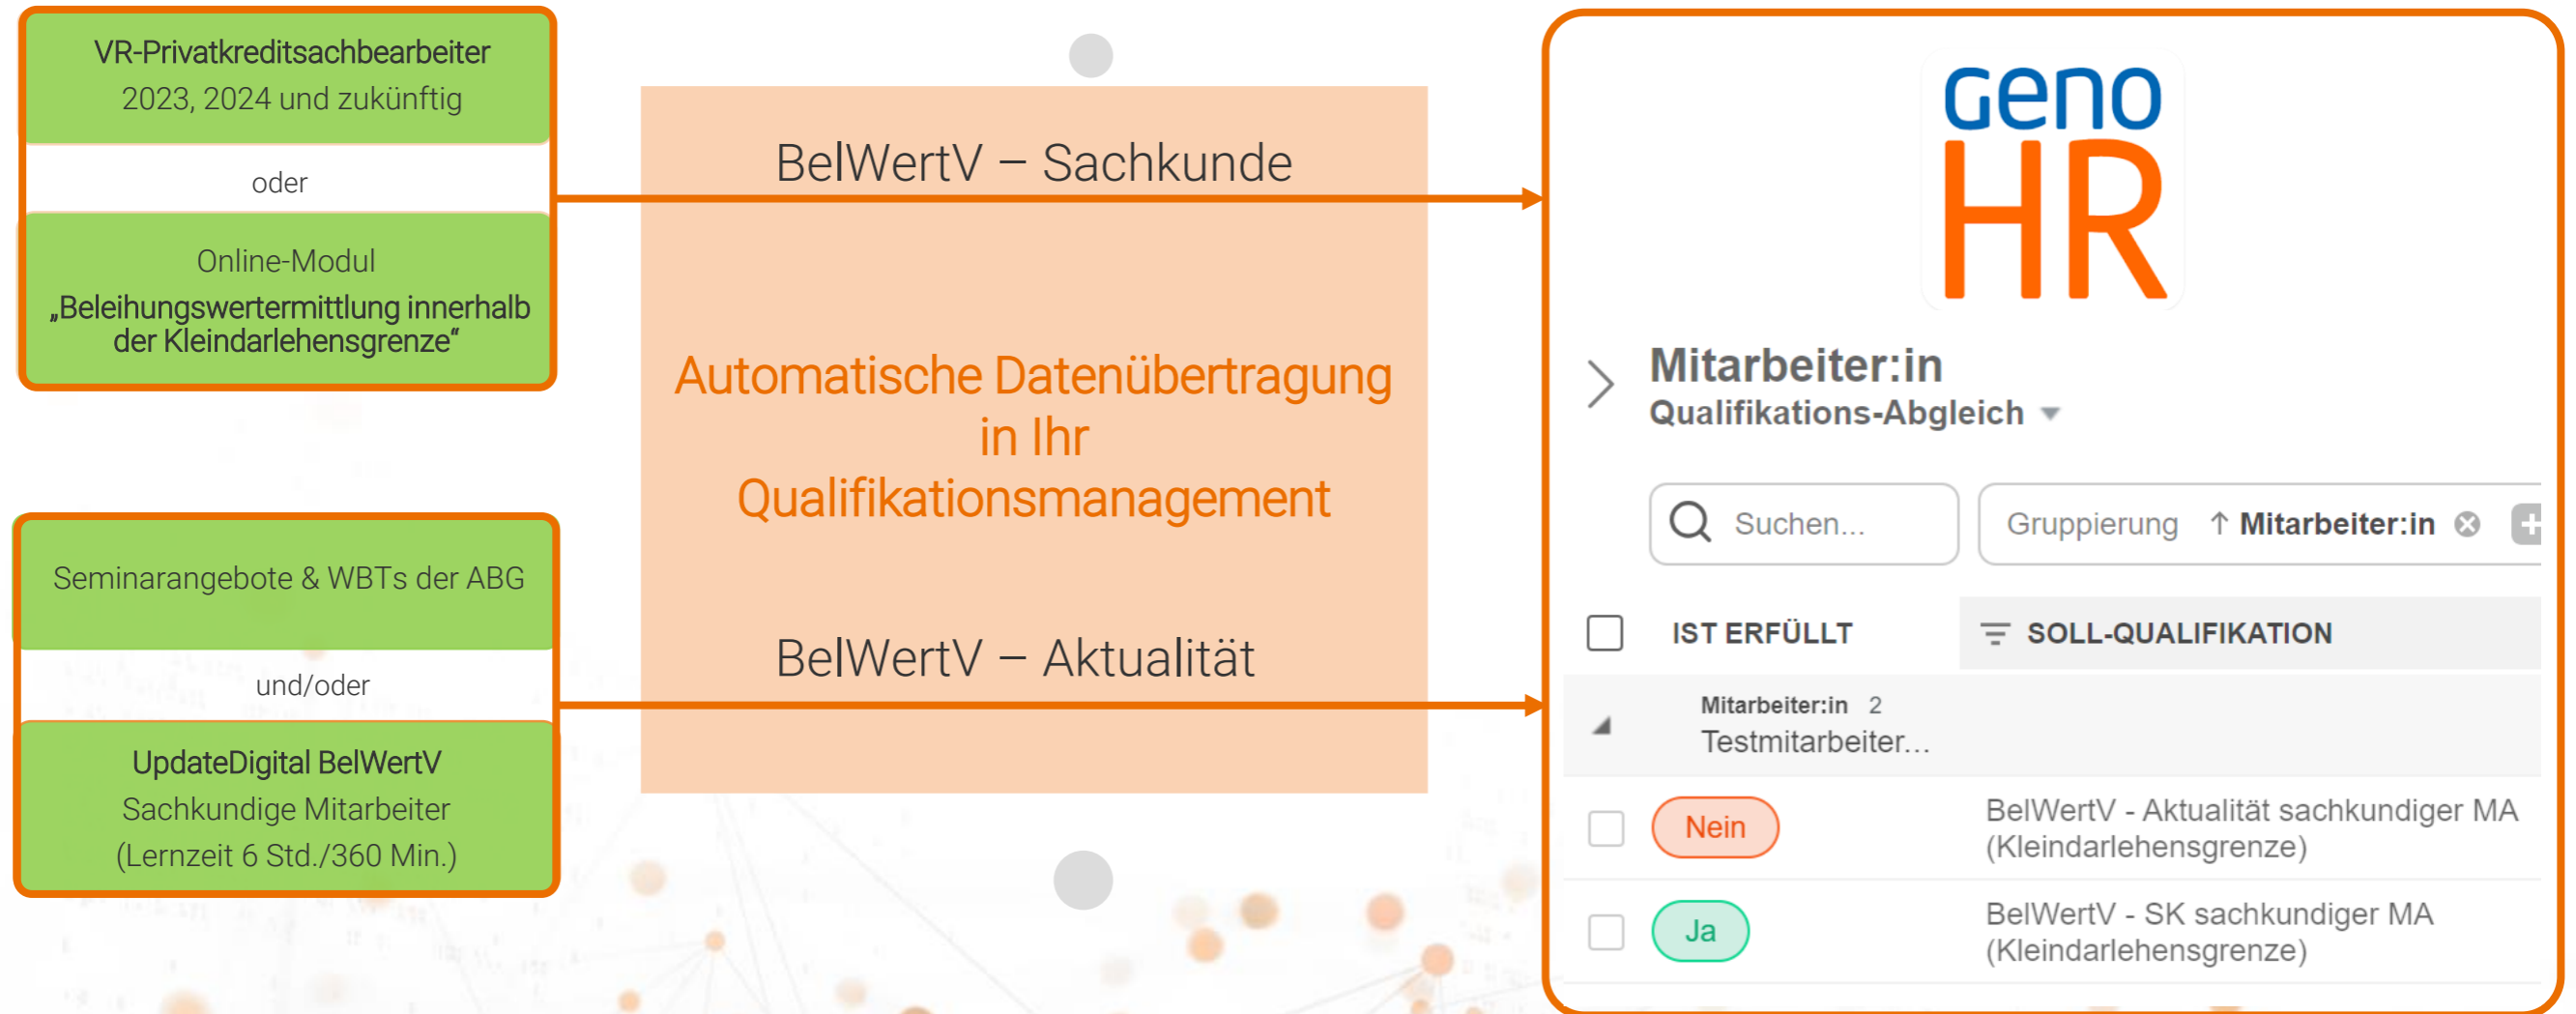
VR-Privatkreditsachbearbeiter
2023, 2024 und zukünftig

oder

Online-Modul
„Beleihungswertermittlung innerhalb der Kleindarlehensgrenze“

Seminarangebote & WBTs der ABG

und/oder

UpdateDigital BelWertV
Sachkundige Mitarbeiter
(Lernzeit 6 Std./360 Min.)

BelWertV – Sachkunde

Automatische Datenübertragung in Ihr Qualifikationsmanagement

BelWertV – Aktualität

geno
HR

Mitarbeiter:in
Qualifikations-Abgleich

Suchen...

Gruppierung ↑ Mitarbeiter:in

| | IST ERFÜLLT | SOLL-QUALIFIKATION |
|---|---|---|
| | Mitarbeiter:in 2 Testmitarbeiter... | |
| | Nein | BelWertV - Aktualität sachkundiger MA (Kleindarlehensgrenze) |
| | Ja | BelWertV - SK sachkundiger MA (Kleindarlehensgrenze) |